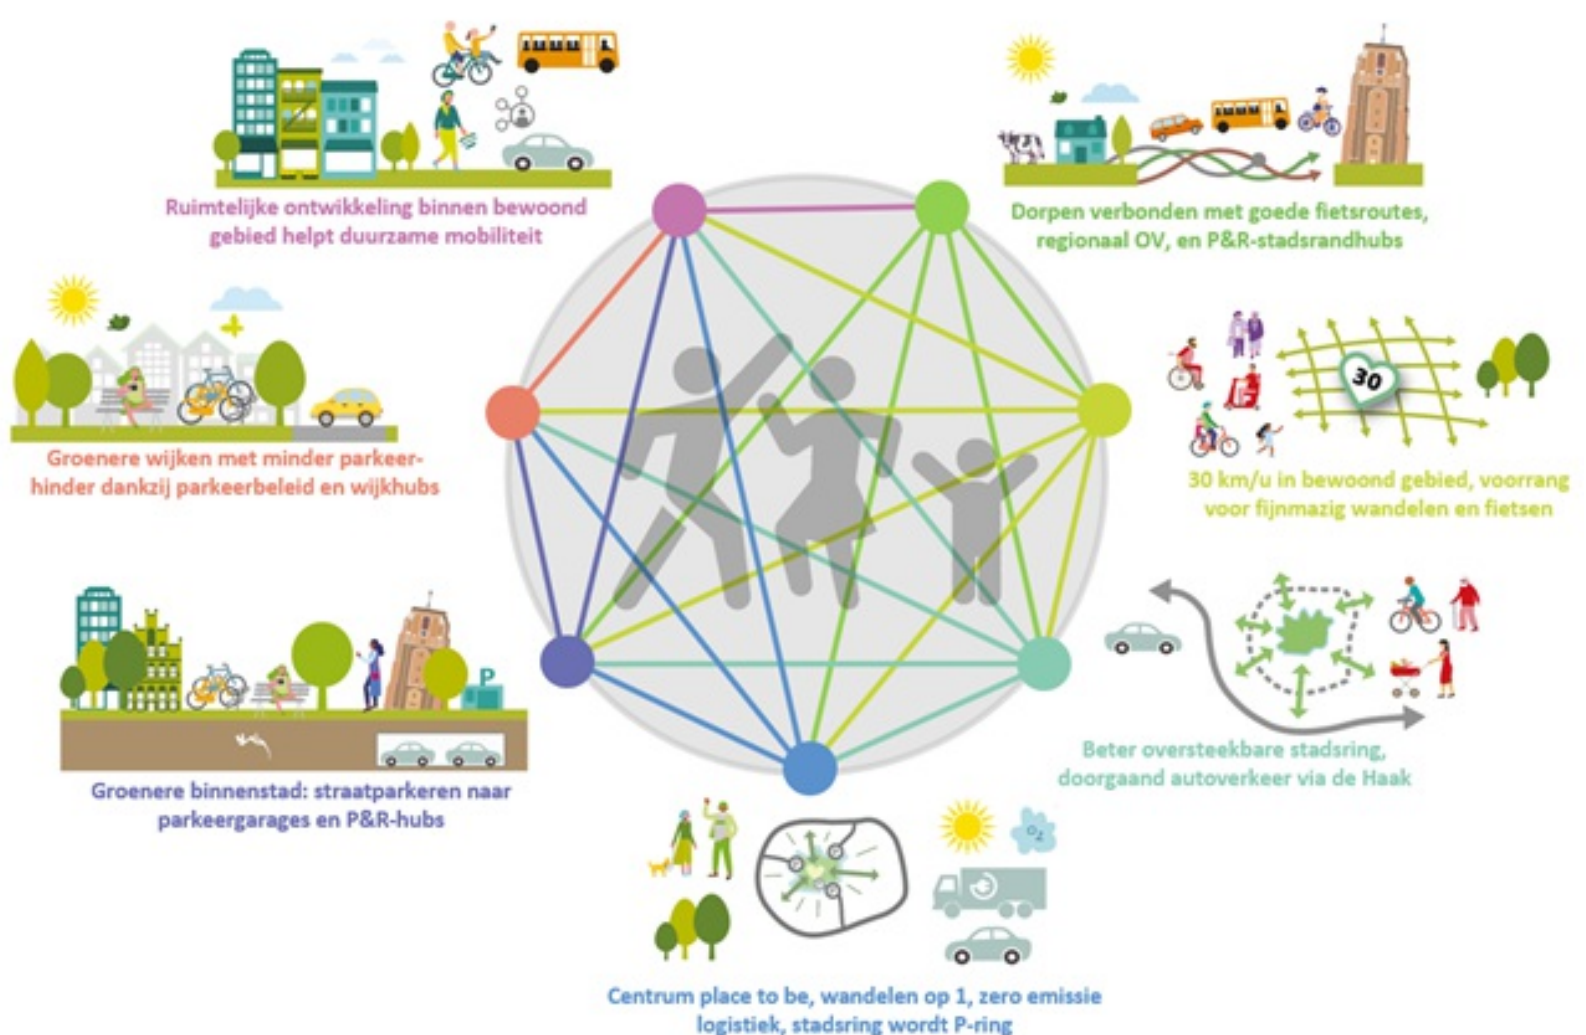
Ruimtelijke ontwikkeling binnen bewoond gebied helpt duurzame mobiliteit

Dorpen verbonden met goede fietsroutes, regionaal OV, en P&R-stadsrandhubs

Groenere wijken met minder parkeerhinder dankzij parkeerbeleid en wijkhubs

30

30 km/u in bewoond gebied, voorrang voor fijnmazig wandelen en fietsen

P

Groenere binnenstad: straatparkeren naar parkeergarages en P&R-hubs

Beter oversteekbare stadsring, doorgaand autoverkeer via de Haak

$O_2$

Centrum place to be, wandelen op 1, zero emissie logistiek, stadsring wordt P-ring